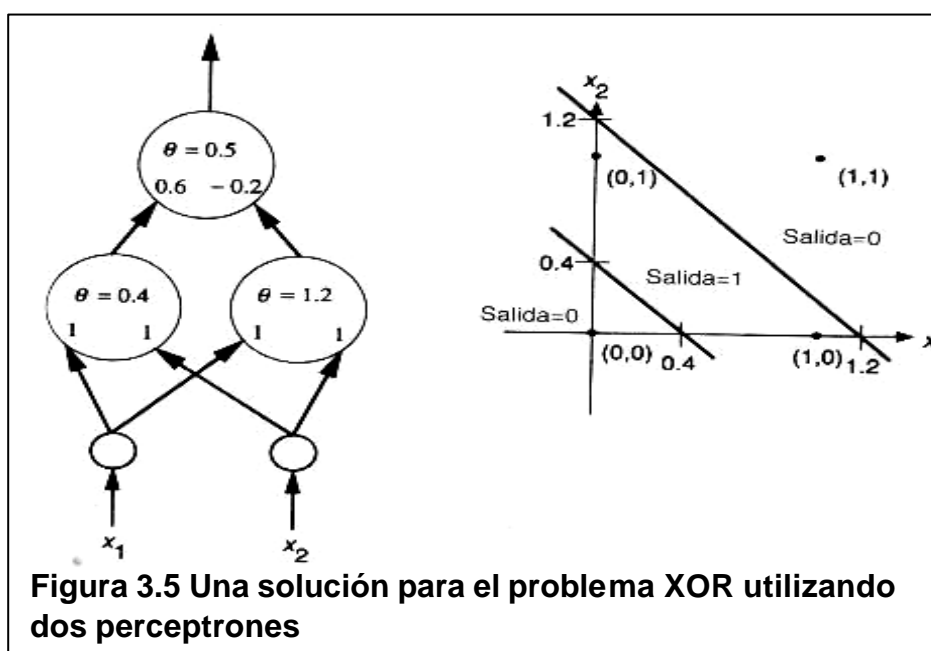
$\theta = 0.5$
0.6 $-0.2$
$\theta = 0.4$
1 1
$\theta = 1.2$
1 1
$x_1$
$x_2$

$x_2$
1.2
(0,1)
(1,1)
Salida=0
0.4
Salida=1
Salida=0
(0,0)
0.4
(1,0)
1.2
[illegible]

Figura 3.5 Una solución para el problema XOR utilizando dos perceptrones